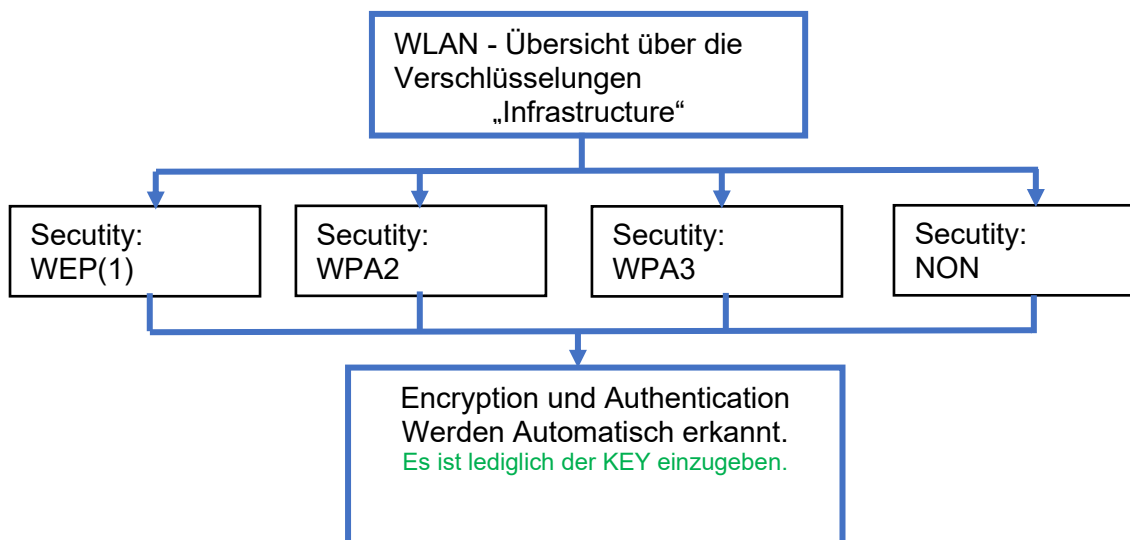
WLAN - Übersicht über die Verschlüsselungen
„Infrastructure“

Secutity:
WEP(1)

Secutity:
WPA2

Secutity:
WPA3

Secutity:
NON

Encryption und Authentication
Werden Automatisch erkannt.
Es ist lediglich der KEY einzugeben.